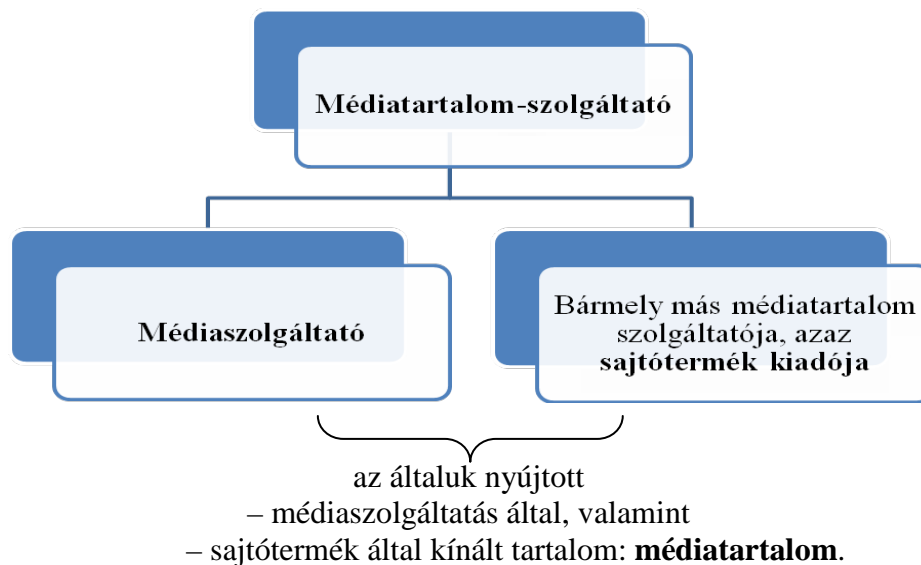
Médiatartalom-szolgáltató

Médiaszolgáltató

Bármely más médiatartalom szolgáltatója, azaz **sajtótermék kiadója**

az általuk nyújtott
– médiaszolgáltatás által, valamint
– sajtótermék által kínált tartalom: **médiatartalom**.